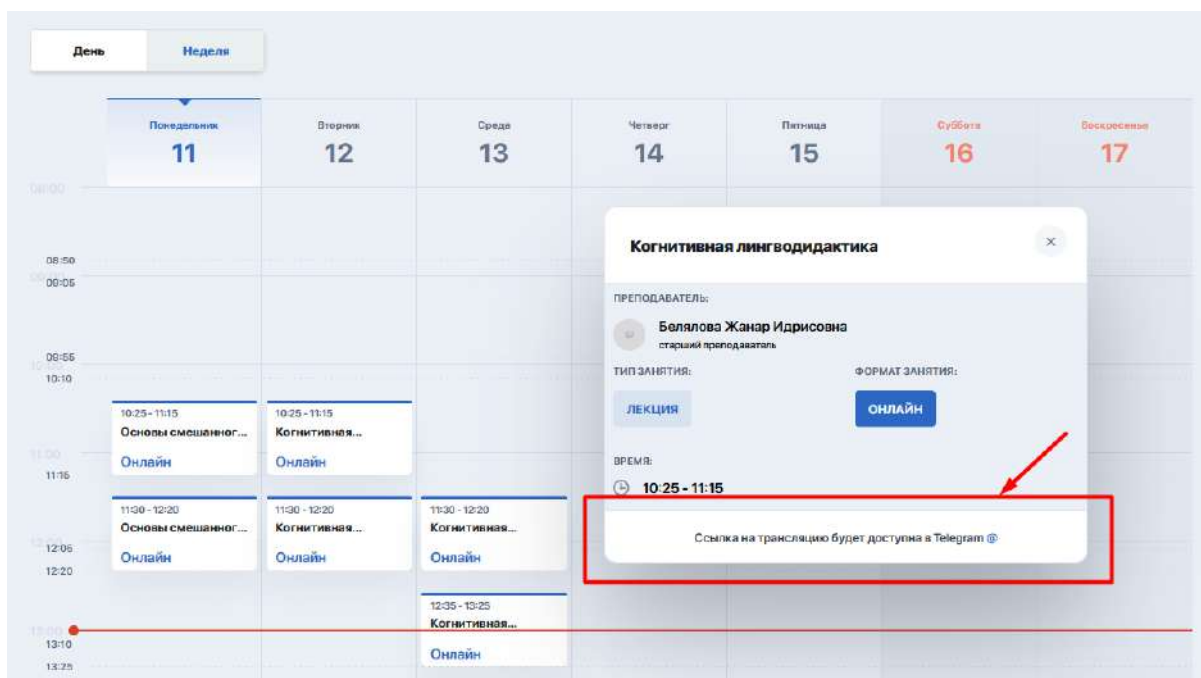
День Неделя

Понедельник 11
Вторник 12
Среда 13
Четверг 14
Пятница 15
Суббота 16
Воскресенье 17

08:00
08:50
09:05
09:55
10:10
11:00
11:15
12:05
12:20
13:00
13:10
13:25

10:25 - 11:15
Основы смешанног...
Онлайн

10:25 - 11:15
Когнитивная...
Онлайн

11:30 - 12:20
Основы смешанног...
Онлайн

11:30 - 12:20
Когнитивная...
Онлайн

11:30 - 12:20
Когнитивная...
Онлайн

12:35 - 13:25
Когнитивная...
Онлайн

Когнитивная лингводидактика

ПРЕПОДАВАТЕЛЬ:
Белялова Жанар Идрисовна
старший преподаватель

ТИП ЗАНЯТИЯ:
ЛЕКЦИЯ

ФОРМАТ ЗАНЯТИЯ:
ОНЛАЙН

ВРЕМЯ:
10:25 - 11:15

Ссылка на трансляцию будет доступна в Telegram